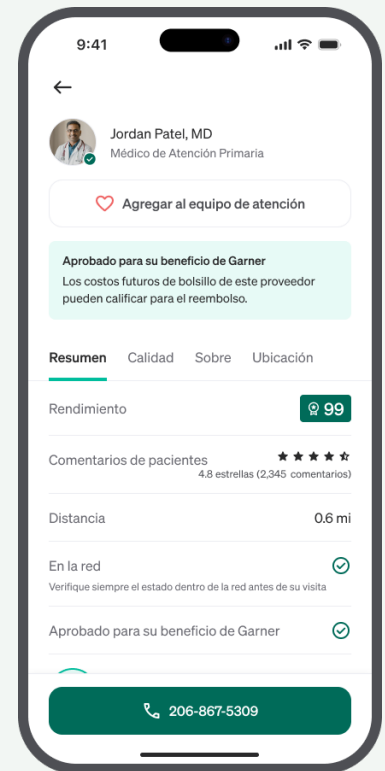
9:41

←

Jordan Patel, MD
Médico de Atención Primaria

Agregar al equipo de atención

Aprobado para su beneficio de Garner
Los costos futuros de bolsillo de este proveedor pueden calificar para el reembolso.

Resumen Calidad Sobre Ubicación

Rendimiento 99

Comentarios de pacientes
4.8 estrellas (2,345 comentarios)

Distancia 0.6 mi

En la red
Verifique siempre el estado dentro de la red antes de su visita

Aprobado para su beneficio de Garner

206-867-5309